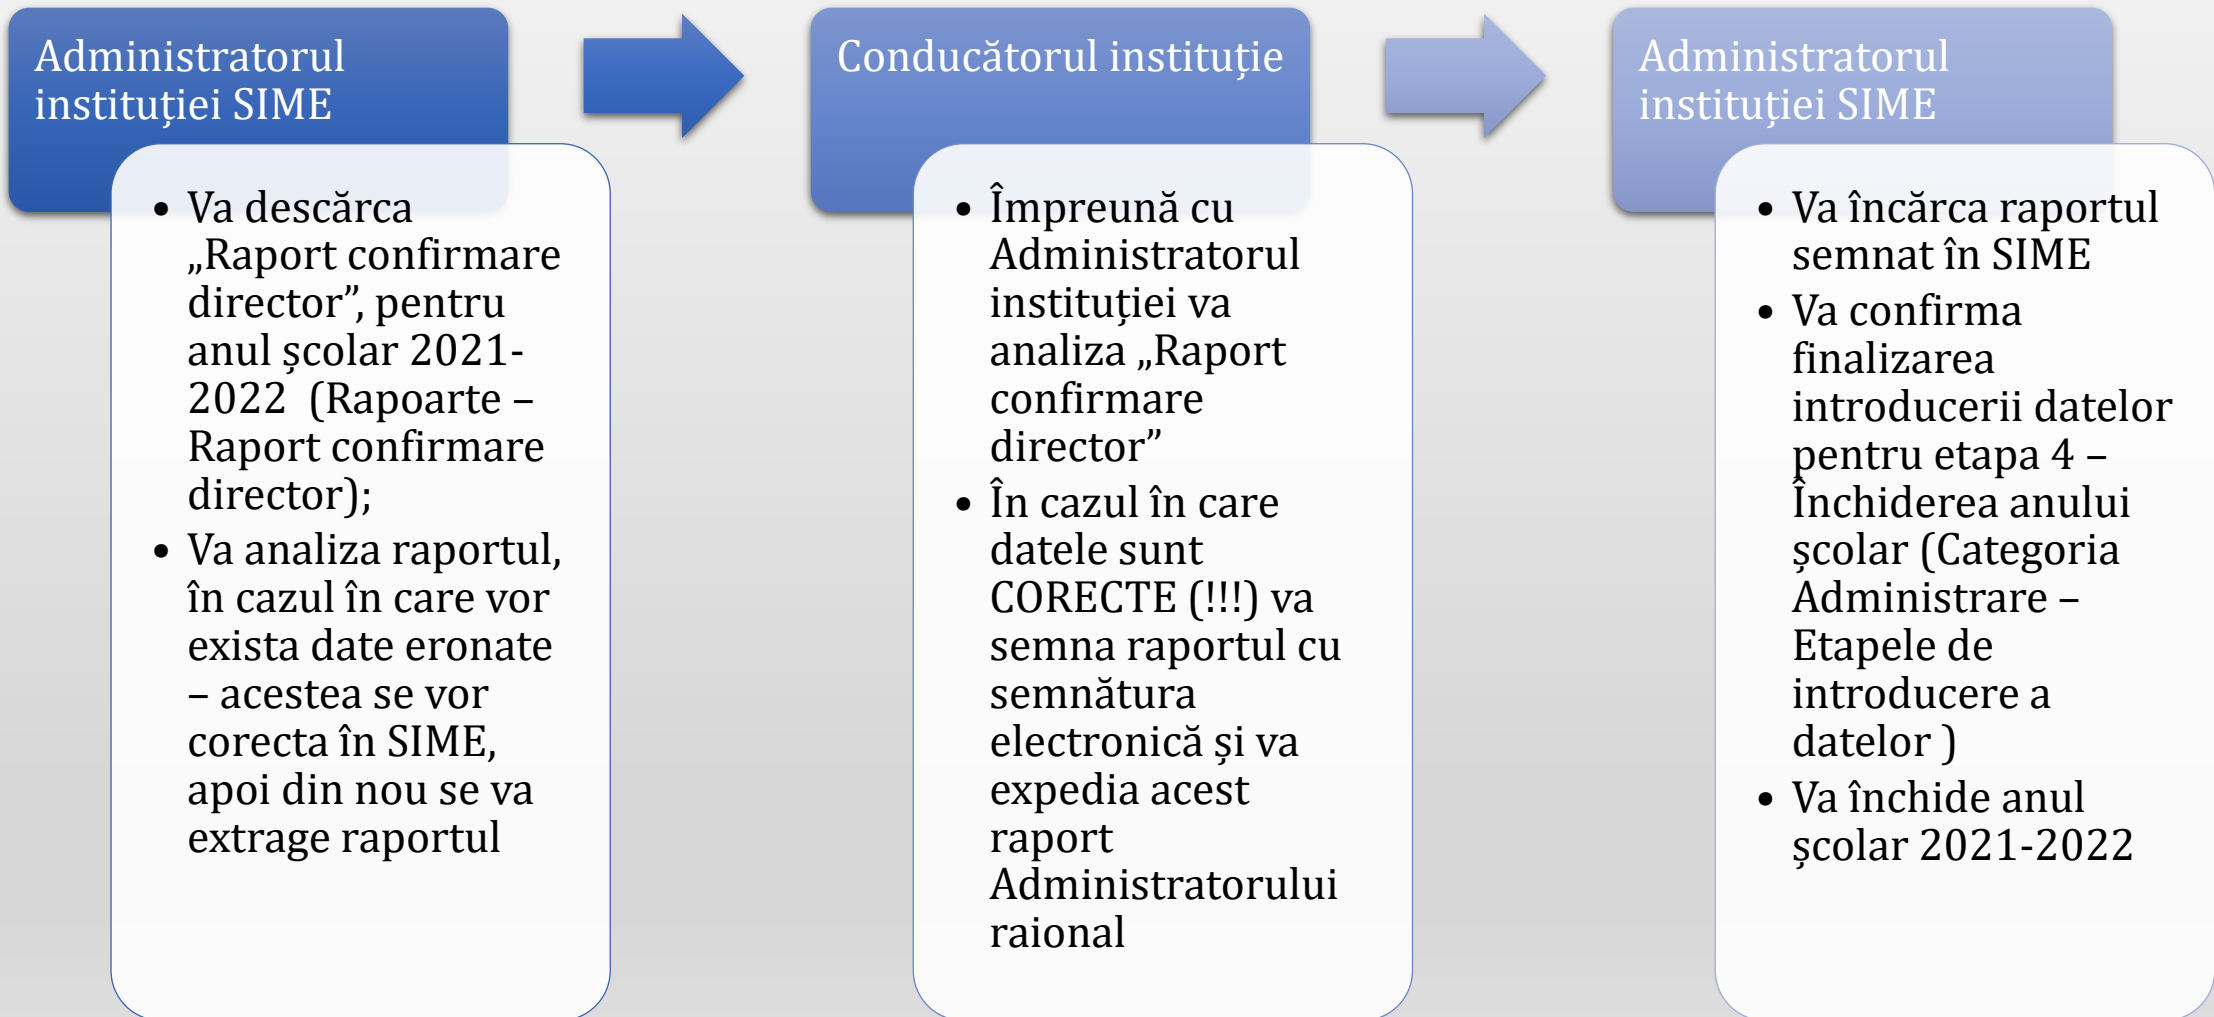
Administratorul instituției SIME

- Va descărca „Raport confirmare director”, pentru anul școlar 2021-2022  (Rapoarte – Raport confirmare director);
- Va analiza raportul, în cazul în care vor exista date eronate – acestea se vor corecta în SIME, apoi din nou se va extrage raportul

Conducătorul instituție

- Împreună cu Administratorul instituției va analiza „Raport confirmare director”
- În cazul în care datele sunt CORECTE (!!!) va semna raportul cu semnătura electronică și va expedia acest raport Administratorului raional

Administratorul instituției SIME

- Va încărca raportul semnat în SIME
- Va confirma finalizarea introducerii datelor pentru etapa 4 – Închiderea anului școlar (Categoria Administrare – Etapele de introducere a datelor )
- Va închide anul școlar 2021-2022